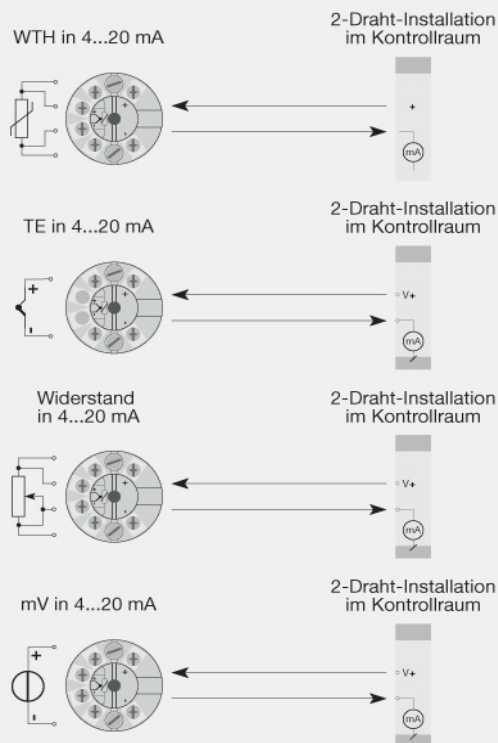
WTH in 4...20 mA

2-Draht-Installation im Kontrollraum

+

mA

TE in 4...20 mA

2-Draht-Installation im Kontrollraum

+

-

V+

mA

Widerstand in 4...20 mA

2-Draht-Installation im Kontrollraum

V+

mA

mV in 4...20 mA

2-Draht-Installation im Kontrollraum

+

-

V+

mA